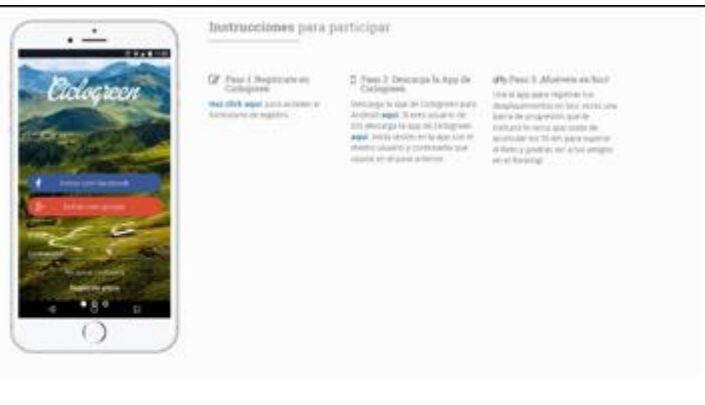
Ciclogreen

Entrar con facebook

Entrar con google

Instrucciones para participar

Paso 1. Regístrate en Ciclogreen

Haz click aquí para acceder al formulario de registro.

Paso 2. Descarga la App de Ciclogreen

Descarga la app de Ciclogreen para Android aquí. Si eres usuario de iOS descarga la app de Ciclogreen aquí. Inicia sesión en la app con el mismo usuario y contraseña que usaste en el paso anterior.

Paso 3. ¡Muévete en bici!

Usa la app para registrar tus desplazamientos en bici. Verás una barra de progresión que te indicará lo cerca que estás de acumular los 30 km para superar el Reto y ¡podrás ver a tus amigos en el Ranking!